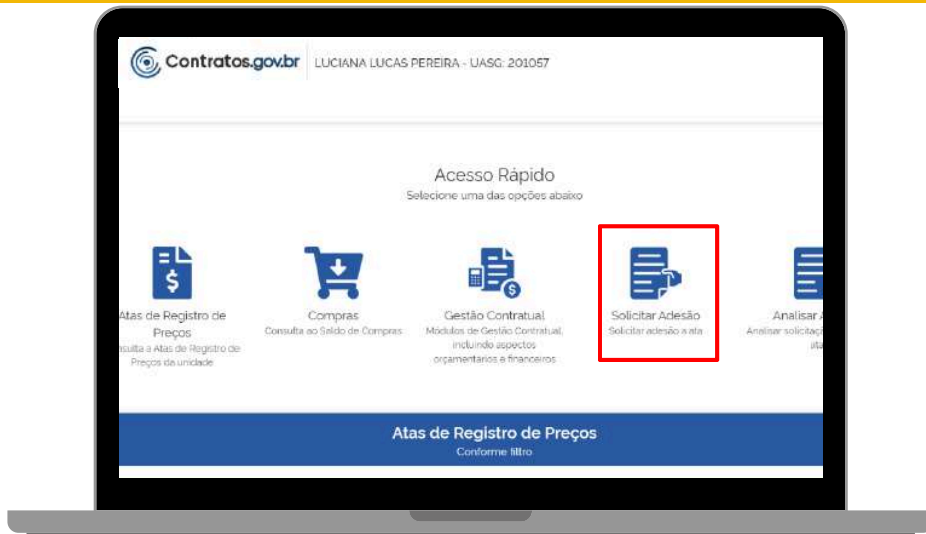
Contratos.gov.br | LUCIANA LUCAS PEREIRA - UASG: 201057

Acesso Rápido
Selecione uma das opções abaixo

Atas de Registro de Preços
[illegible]sulta a Atas de Registro de Preços da unidade

Compras
Consulta ao Saldo de Compras

Gestão Contratual
Módulos de Gestão Contratual, incluindo aspectos orçamentarios e financeiros

Solicitar Adesão
Solicitar adesão a ata

Analisar A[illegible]
Analisar solicitaç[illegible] ata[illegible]

Atas de Registro de Preços
Conforme filtro